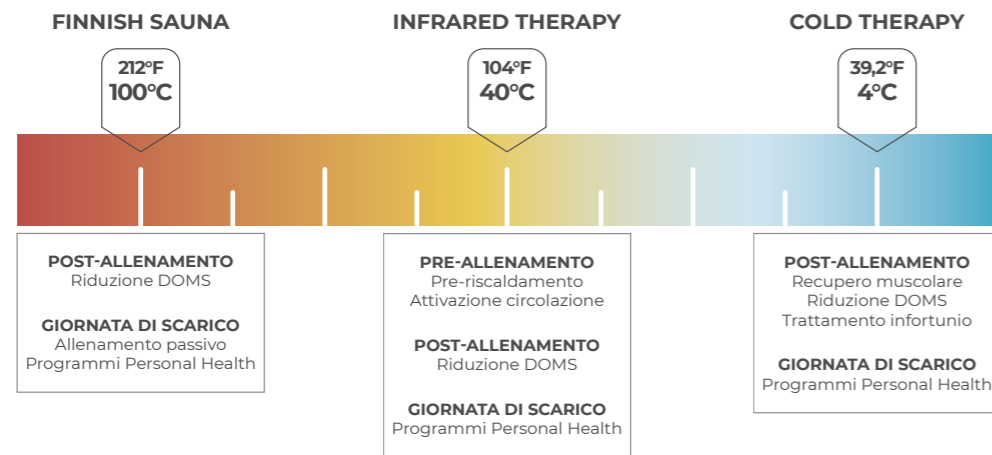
FINNISH SAUNA

212°F
100°C

POST-ALLENAMENTO
Riduzione DOMS

GIORNATA DI SCARICO
Allenamento passivo
Programmi Personal Health

INFRARED THERAPY

104°F
40°C

PRE-ALLENAMENTO
Pre-riscaldamento
Attivazione circolazione

POST-ALLENAMENTO
Riduzione DOMS

GIORNATA DI SCARICO
Programmi Personal Health

COLD THERAPY

39,2°F
4°C

POST-ALLENAMENTO
Recupero muscolare
Riduzione DOMS
Trattamento infortunio

GIORNATA DI SCARICO
Programmi Personal Health